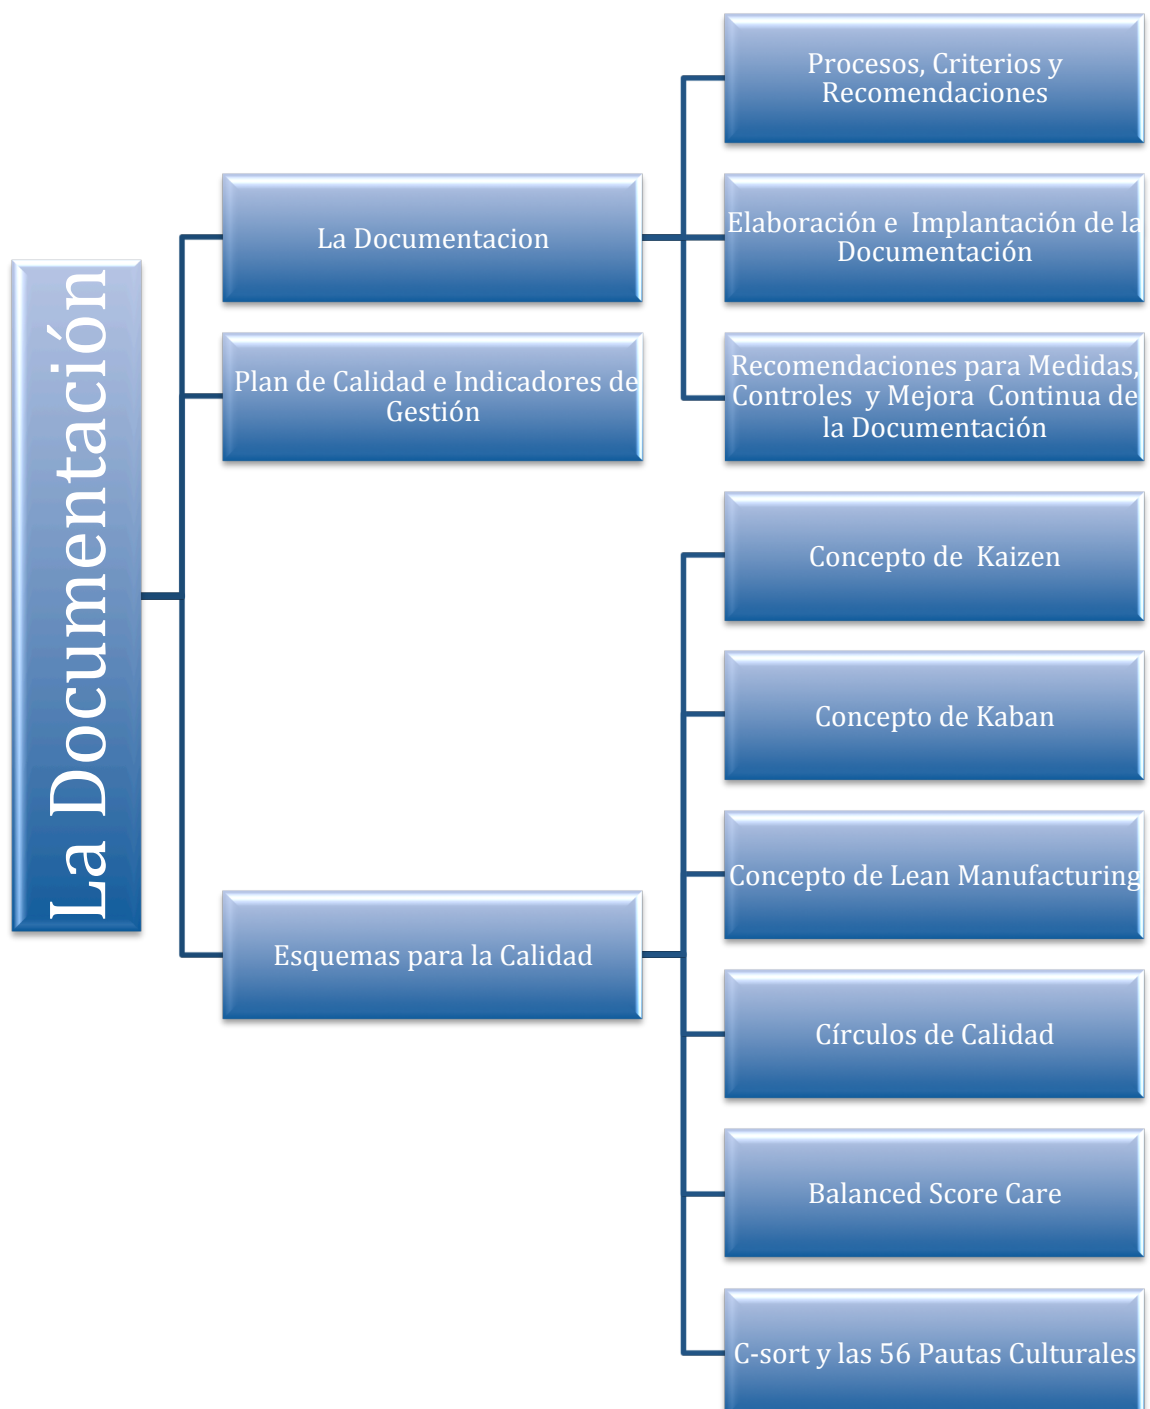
La Documentación

La Documentacion

Procesos, Criterios y Recomendaciones

Elaboración e Implantación de la Documentación

Recomendaciones para Medidas, Controles y Mejora Continua de la Documentación

Plan de Calidad e Indicadores de Gestión

Esquemas para la Calidad

Concepto de Kaizen

Concepto de Kaban

Concepto de Lean Manufacturing

Círculos de Calidad

Balanced Score Care

C-sort y las 56 Pautas Culturales